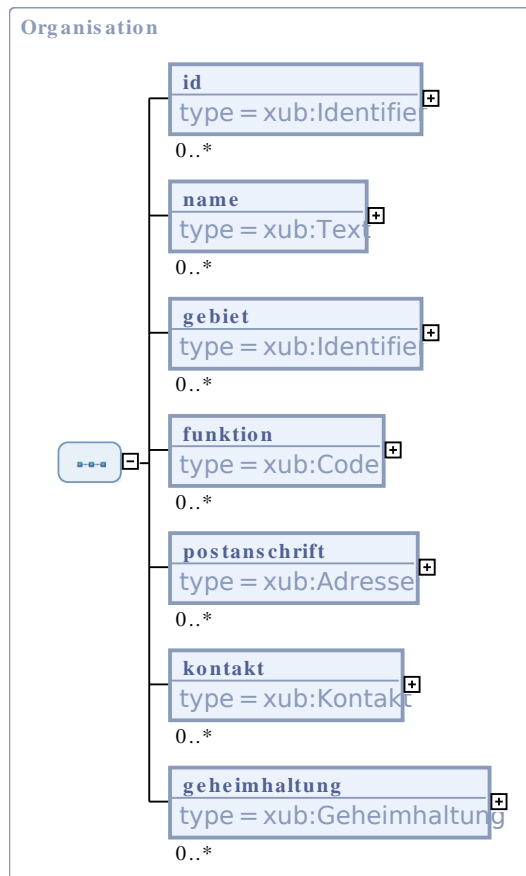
Organisation

id
type = xub:Identifie
0..*

name
type = xub:Text
0..*

gebiet
type = xub:Identifie
0..*

funktion
type = xub:Code
0..*

postanschrift
type = xub:Adresse
0..*

kontakt
type = xub:Kontakt
0..*

geheimhaltung
type = xub:Geheimhaltung
0..*